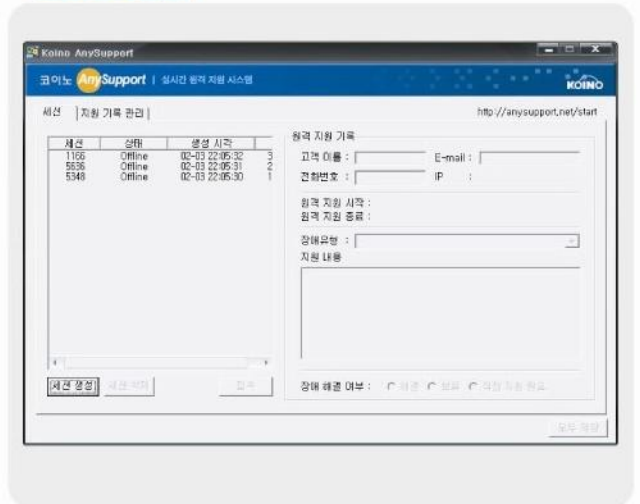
Koino AnySupport

코이노 AnySupport | 실시간 원격 지원 시스템

KOINO

세션 | 지원 기록 관리 |

http://anysupport.net/start

| 세션 | 상태 | 생성 시각 | |
|---|---|---|---|
| 1166 | Offline | 02-03 22:05:32 | 3 |
| 5636 | Offline | 02-03 22:05:31 | 2 |
| 5348 | Offline | 02-03 22:05:30 | 1 |

세션 생성 | 세션 삭제 | 접속

원격 지원 기록

고객 이름 :

E-mail :

전화번호 :

IP :

원격 지원 시작 :

원격 지원 종료 :

장애유형 :

지원 내용

장애 해결 여부 : 해결 보류 재접 지원 필요

모두 저장